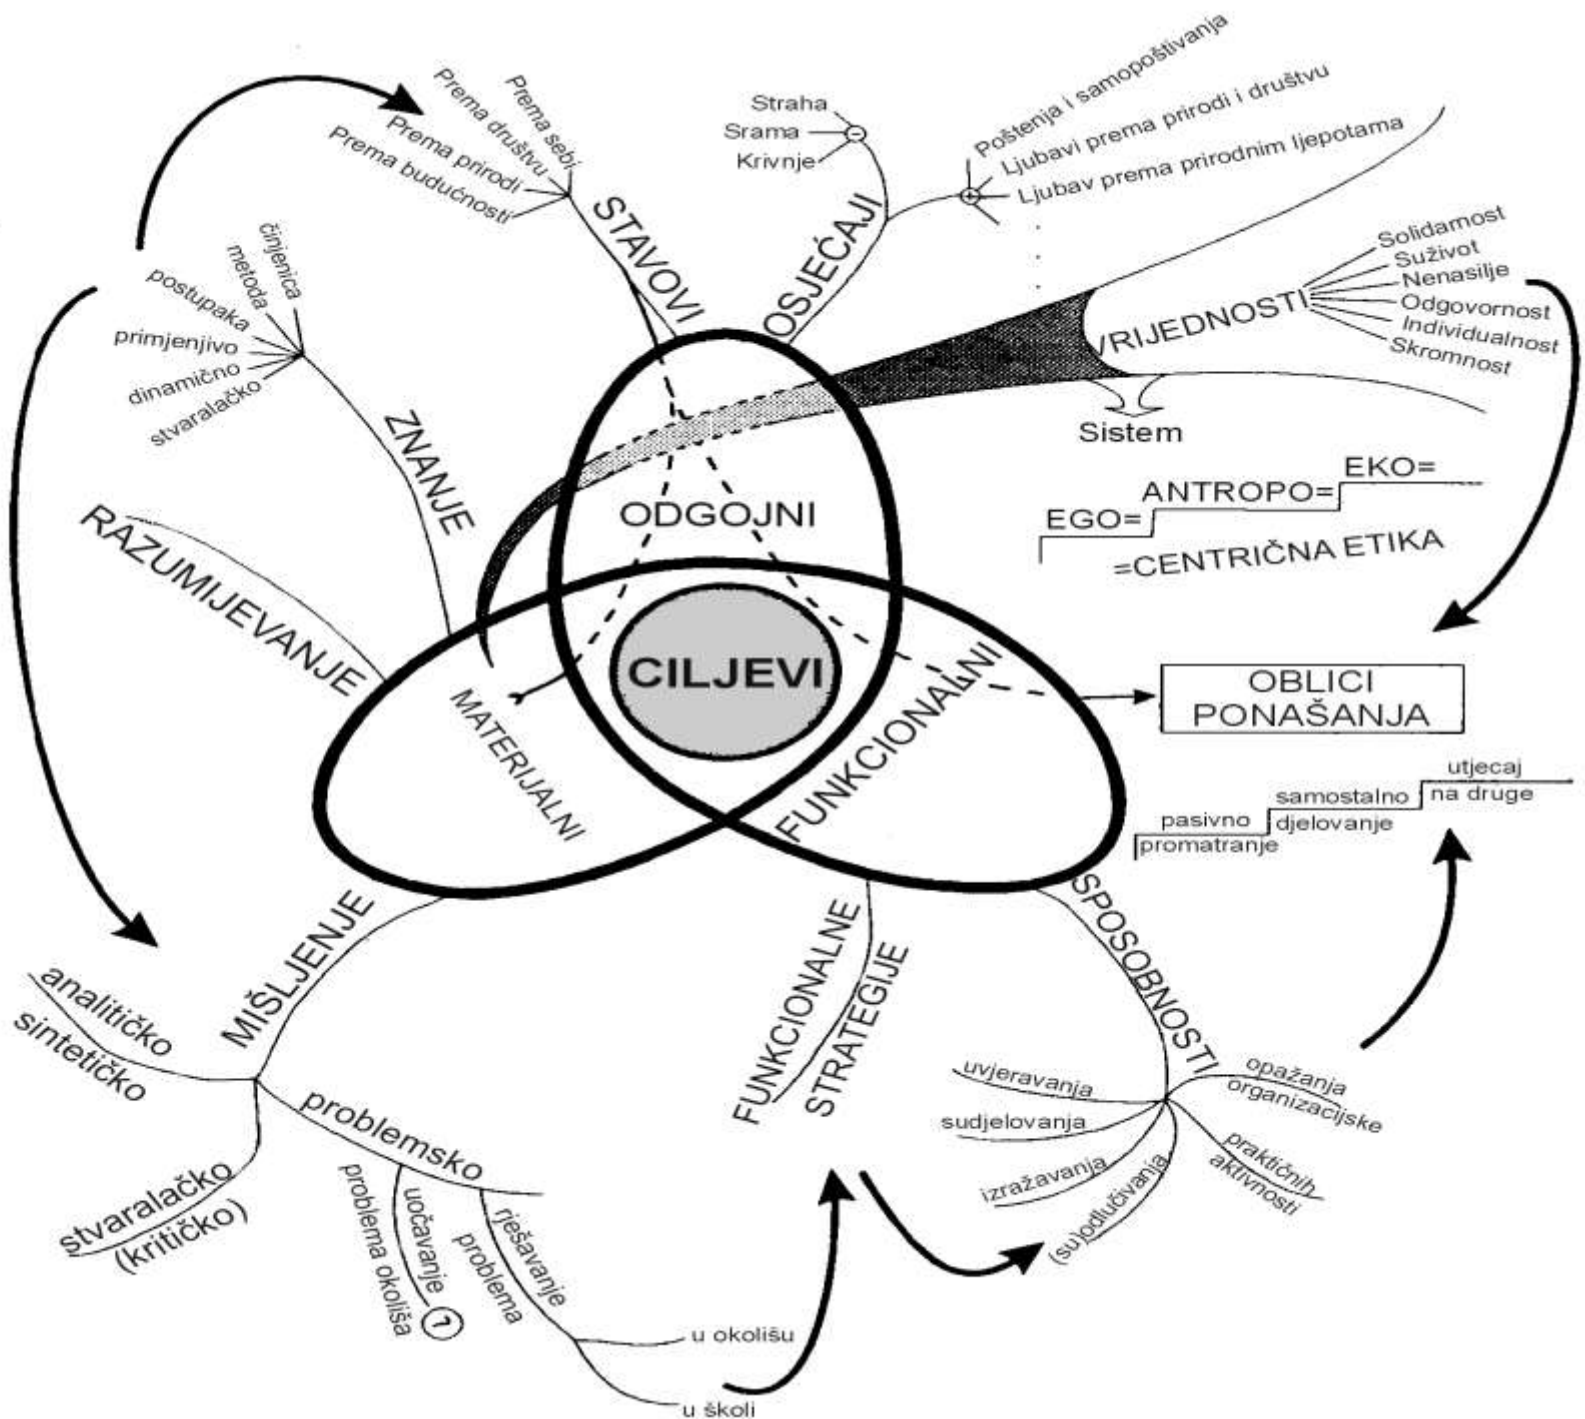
Prema sebi
Prema društvu
Prema prirodi
Prema budućnosti
STAVOVI

Straha
Srama
Krivnje
OSJEĆAJI
Poštenja i samopoštivanja
Ljubavi prema prirodi i društvu
Ljubav prema prirodnim ljepotama

činjenica
metoda
postupaka
primjenjivo
dinamično
stvaralačko
ZNANJE

RAZUMIJEVANJE

VRIJEDNOSTI
Solidarnost
Suživot
Nenasilje
Odgovornost
Individualnost
Skromnost
Sistem

EKO=
ANTROPO=
EGO=
=CENTRIČNA ETIKA

ODGOJNI
CILJEVI
MATERIJALNI
FUNKCIONALNI

OBLICI PONAŠANJA

pasivno promatranje
samostalno djelovanje
utjecaj na druge

MIŠLJENJE
analitičko
sintetičko
stvaralačko (kritičko)
problemsko
uočavanje problema okoliša
rješavanje problema
u okolišu
u školi

FUNKCIONALNE STRATEGIJE

SPOSOBNOSTI
uvjeravanja
sudjelovanja
izražavanja
(su)odlučivanja
opažanja
organizacijske
praktičnih aktivnosti